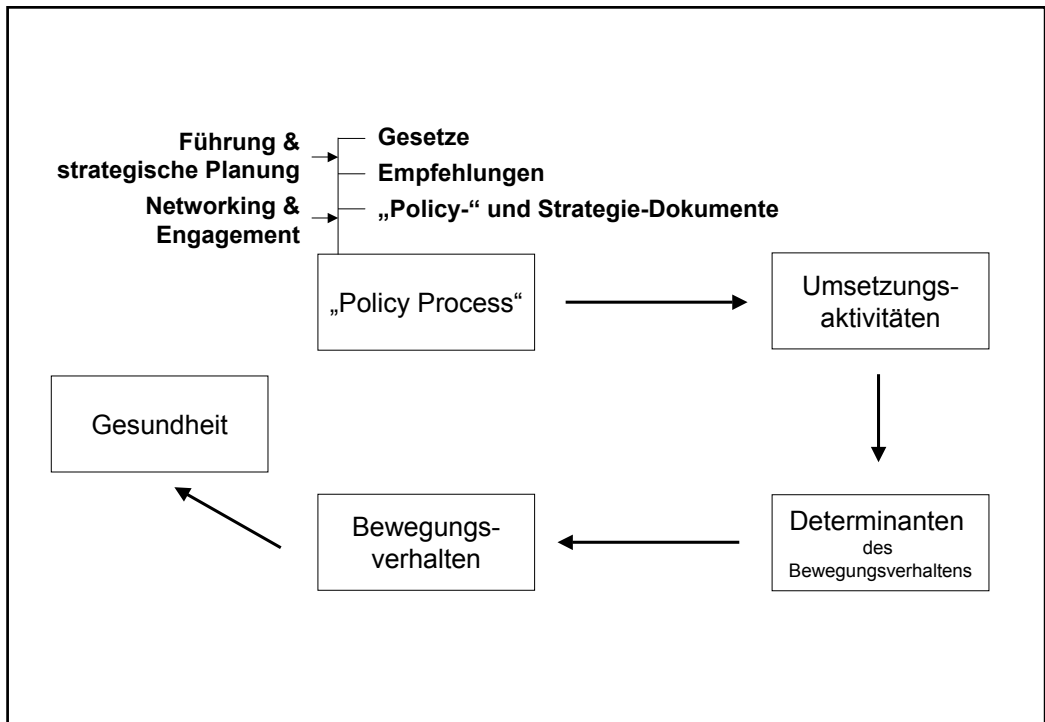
Führung & strategische Planung

Networking & Engagement

Gesetze

Empfehlungen

„Policy-“ und Strategie-Dokumente

„Policy Process“

Umsetzungsaktivitäten

Determinanten des Bewegungsverhaltens

Bewegungsverhalten

Gesundheit